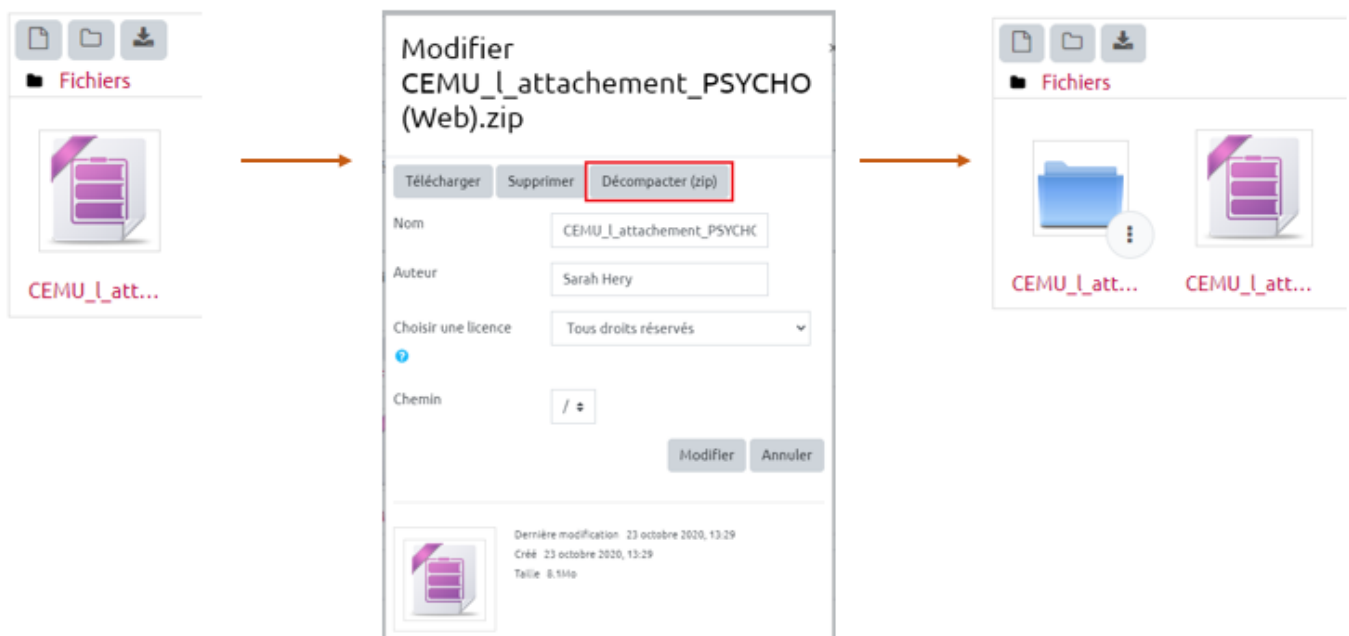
Fichiers

CEMU_l_att...

Modifier CEMU_l_attachement_PSYCHO (Web).zip

Télécharger Supprimer Décompacter (zip)

Nom CEMU_l_attachement_PSYCHC

Auteur Sarah Hery

Choisir une licence Tous droits réservés

Chemin /

Modifier Annuler

Dernière modification 23 octobre 2020, 13:29
Créé 23 octobre 2020, 13:29
Taille 8.1Mo

Fichiers

CEMU_l_att... CEMU_l_att...